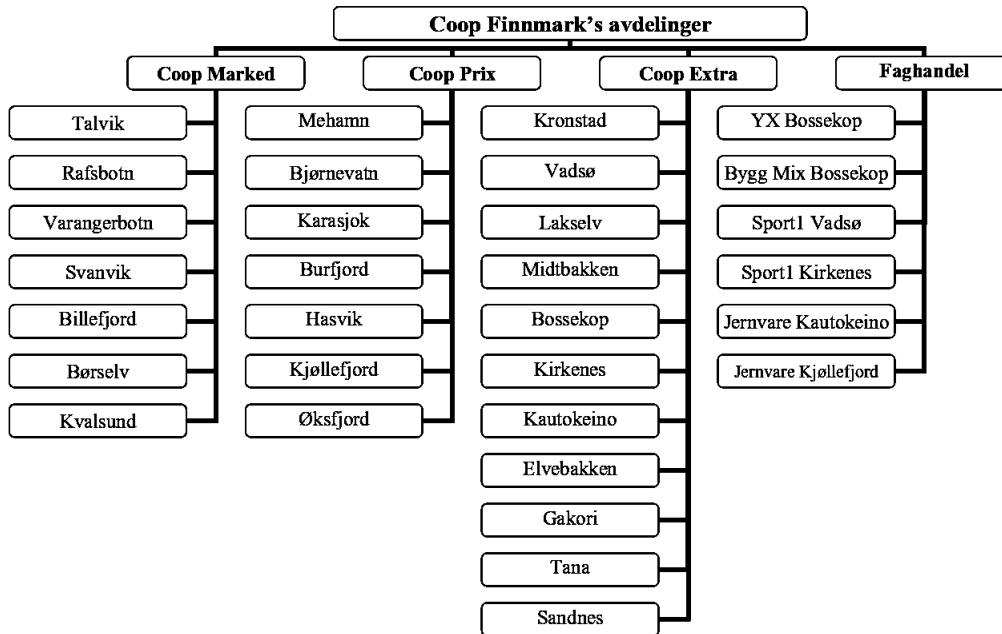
Coop Finnmark's avdelinger

Coop Marked
Talvik
Rafsbotn
Varangerbotn
Svanvik
Billefjord
Børselv
Kvalsund

Coop Prix
Mehamn
Bjørnevatn
Karasjok
Burfjord
Hasvik
Kjøllefjord
Øksfjord

Coop Extra
Kronstad
Vadsø
Lakselv
Midtbakken
Bossekop
Kirkenes
Kautokeino
Elvebakken
Gakori
Tana
Sandnes

Faghandel
YX Bossekop
Bygg Mix Bossekop
Sport1 Vadsø
Sport1 Kirkenes
Jernvare Kautokeino
Jernvare Kjøllefjord